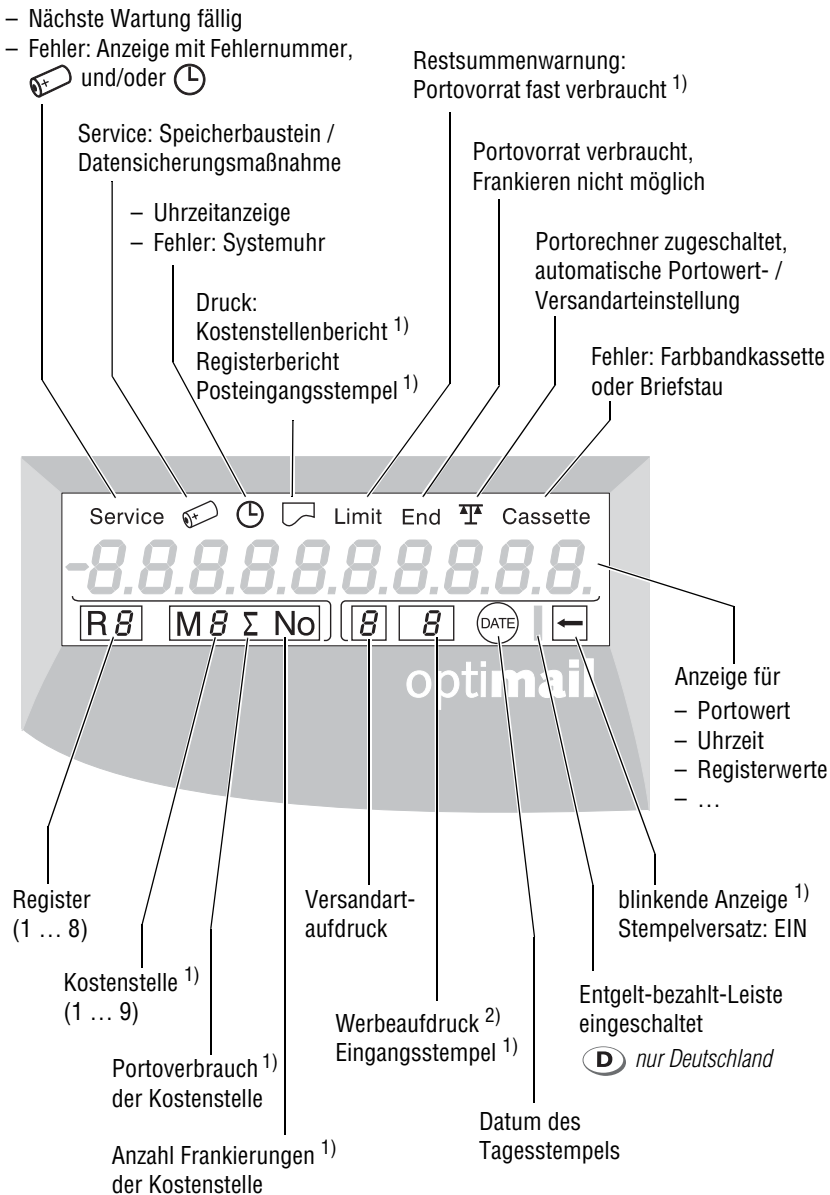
– Nächste Wartung fällig
– Fehler: Anzeige mit Fehlernummer, und/oder

Service: Speicherbaustein / Datensicherungsmaßnahme

– Uhrzeitanzeige
– Fehler: Systemuhr

Druck:
Kostenstellenbericht $^{1)}$
Registerbericht
Posteingangsstempel $^{1)}$

Restsummenwarnung: Portovorrat fast verbraucht $^{1)}$

Portovorrat verbraucht, Frankieren nicht möglich

Portorechner zugeschaltet, automatische Portowert- / Versandarteinstellung

Fehler: Farbbandkassette oder Briefstau

Service Limit End Cassette

-8.8.8.8.8.8.8.8.8.8.

R8 M8 Σ No 8 8 DATE

optimail

Anzeige für
– Portowert
– Uhrzeit
– Registerwerte
– …

Register (1 … 8)

Kostenstelle $^{1)}$ (1 … 9)

Portoverbrauch $^{1)}$ der Kostenstelle

Anzahl Frankierungen $^{1)}$ der Kostenstelle

Versandart-aufdruck

Werbeaufdruck $^{2)}$
Eingangsstempel $^{1)}$

Datum des Tagesstempels

blinkende Anzeige $^{1)}$
Stempelversatz: EIN

Entgelt-bezahlt-Leiste eingeschaltet

D nur Deutschland